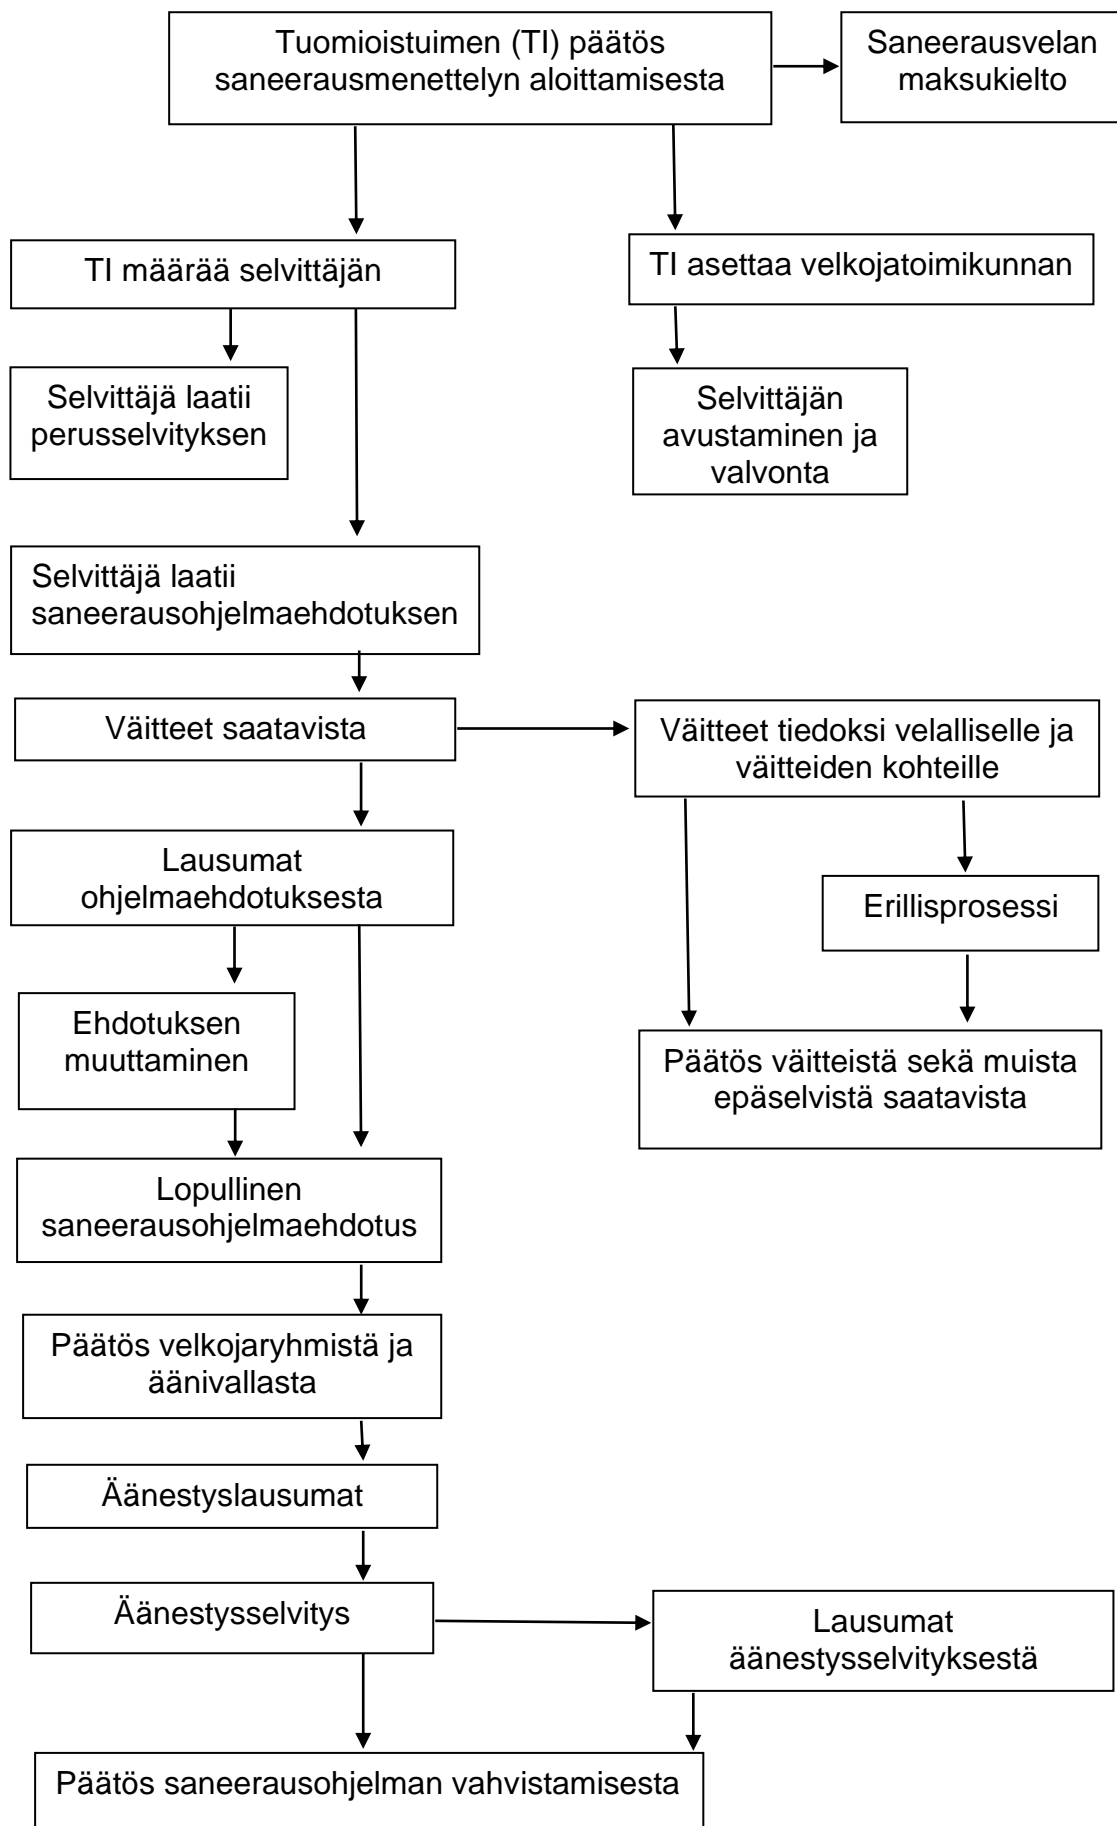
Tuomioistuimen (TI) päätös saneerausmenettelyn aloittamisesta

Saneerausvelan maksukielto

TI määrää selvittäjän

TI asettaa velkojatoimikunnan

Selvittäjä laatii perusselvityksen

Selvittäjän avustaminen ja valvonta

Selvittäjä laatii saneerausohjelmaehdotuksen

Väitteet saatavista

Väitteet tiedoksi velalliselle ja väitteiden kohteille

Lausumat ohjelmaehdotuksesta

Erillisprosessi

Ehdotuksen muuttaminen

Päätös väitteistä sekä muista epäselvistä saatavista

Lopullinen saneerausohjelmaehdotus

Päätös velkojaryhmistä ja äänivallasta

Äänestyslausumat

Äänestysselvitys

Lausumat äänestysselvityksestä

Päätös saneerausohjelman vahvistamisesta